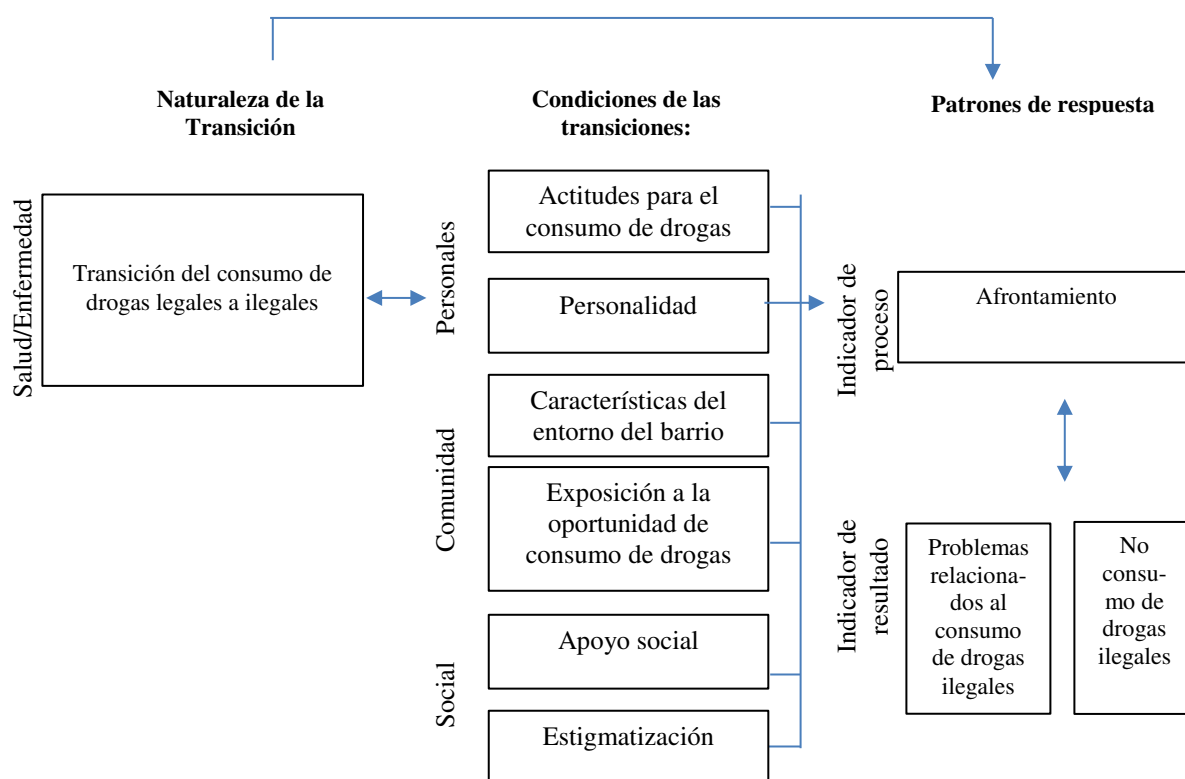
Naturaleza de la Transición

Condiciones de las transiciones:

Patrones de respuesta

Salud/Enfermedad

Transición del consumo de drogas legales a ilegales

Personales

Actitudes para el consumo de drogas

Personalidad

Comunidad

Características del entorno del barrio

Exposición a la oportunidad de consumo de drogas

Social

Apoyo social

Estigmatización

Indicador de proceso

Afrontamiento

Indicador de resultado

Problemas relacionados al consumo de drogas ilegales

No consumo de drogas ilegales